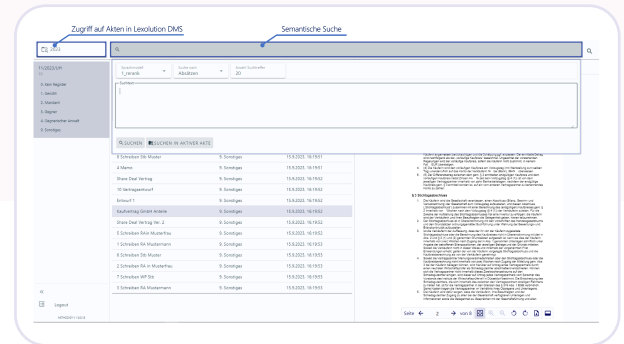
Zugriff auf Akten in Lexolution DMS

Semantische Suche

T1/2023/1HY

0. kein Register
1. Allerlei
2. Standard
3. Register
4. Gegenerischer Anwalt
5. Sonstiges

Sprachmodell
T_smank

Suche nach
Absätzen

Anzahl Suchtreffer
20

Suchtext

SUCHEN
SUCHEN IN AKTIVER AKTE

| | | |
|---|---|---|
| 8 Schreiben Stb Muster | 5. Sonstiges | 15.6.2023, 16:19:51 |
| 4 Memo | 5. Sonstiges | 15.6.2023, 16:19:51 |
| 10 Vertragsentwurf | 5. Sonstiges | 15.6.2023, 16:19:52 |
| Share Deal Vertrag | 5. Sonstiges | 15.6.2023, 16:19:52 |
| Entwurf 1 | 5. Sonstiges | 15.6.2023, 16:19:52 |
| Kaufvertrag GmbH Anteile | 5. Sonstiges | 15.6.2023, 16:19:52 |
| Share Deal Vertrag Nr. 2 | 5. Sonstiges | 15.6.2023, 16:19:52 |
| 5 Schreiben RAin Musterfrau | 5. Sonstiges | 15.6.2023, 16:19:52 |
| 1 Schreiben RA Mustermann | 5. Sonstiges | 15.6.2023, 16:19:52 |
| 6 Schreiben Stb Muster | 5. Sonstiges | 15.6.2023, 16:19:53 |
| 2 Schreiben RA in Musterfrau | 5. Sonstiges | 15.6.2023, 16:19:53 |
| 7 Schreiben WP Stb | 5. Sonstiges | 15.6.2023, 16:19:53 |
| 3 Schreiben RA Mustermann | 5. Sonstiges | 15.6.2023, 16:19:53 |

Logout

8.3 Wichtigkeitsschutz

Seite 2 von 8

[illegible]